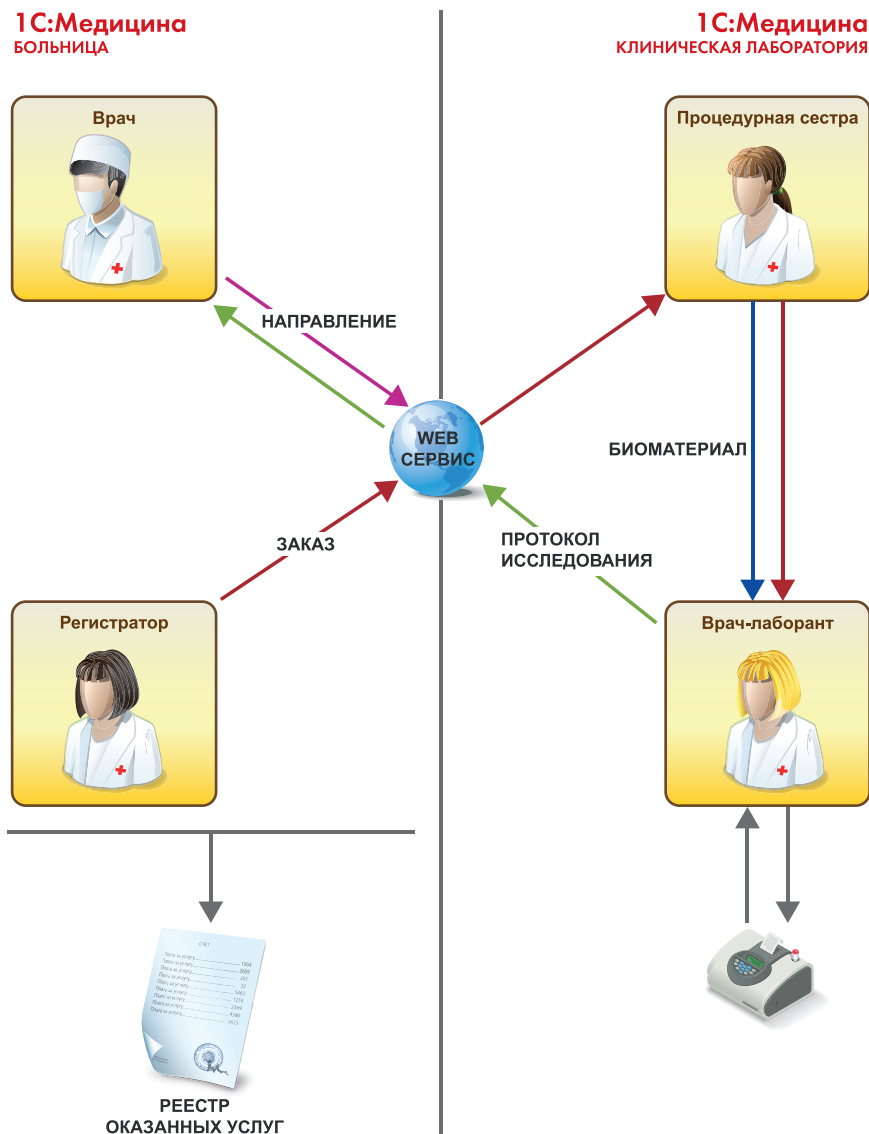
1С:Медицина
БОЛЬНИЦА

1С:Медицина
КЛИНИЧЕСКАЯ ЛАБОРАТОРИЯ

Врач

Процедурная сестра

НАПРАВЛЕНИЕ

WEB СЕРВИС

БИОМАТЕРИАЛ

ЗАКАЗ

ПРОТОКОЛ ИССЛЕДОВАНИЯ

Регистратор

Врач-лаборант

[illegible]

РЕЕСТР ОКАЗАННЫХ УСЛУГ